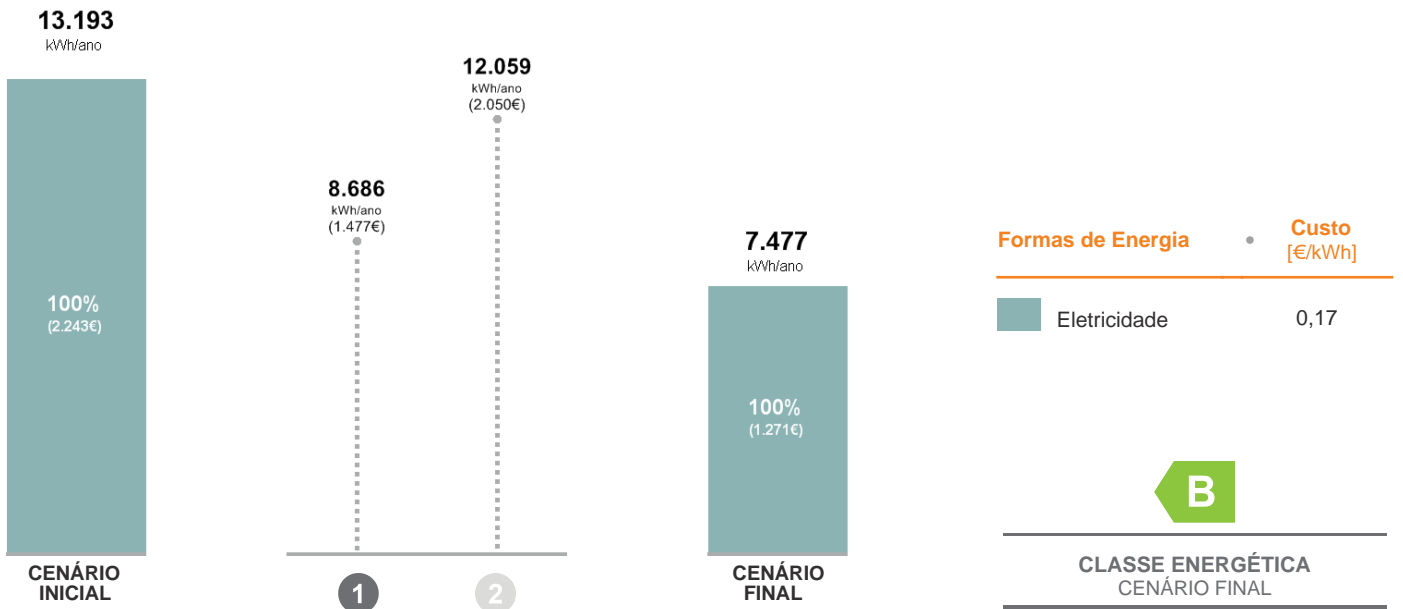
13.193
kWh/ano

100%
(2.243€)

CENÁRIO INICIAL

8.686
kWh/ano
(1.477€)

12.059
kWh/ano
(2.050€)

1

2

7.477
kWh/ano

100%
(1.271€)

CENÁRIO FINAL

| Formas de Energia | Custo [€/kWh] |
|---|---|
| Eletricidade | 0,17 |

B

CLASSE ENERGÉTICA
CENÁRIO FINAL